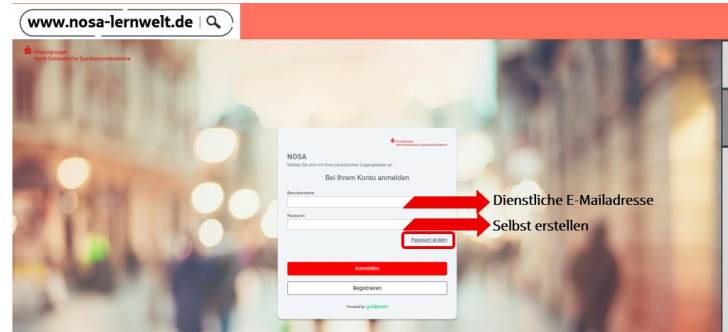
www.nosa-lernwelt.de

Finanzgruppe
Nord-Ostdeutsche Sparkassenakademie

Finanzgruppe
Nord-Ostdeutsche Sparkassenakademie

NOSA

Melden Sie sich mit Ihren persönlichen Zugangsdaten an.

Bei Ihrem Konto anmelden

Benutzername

Passwort

Passwort ändern

Anmelden

Registrieren

Powered by guidecom

Dienstliche E-Mailadresse

Selbst erstellen